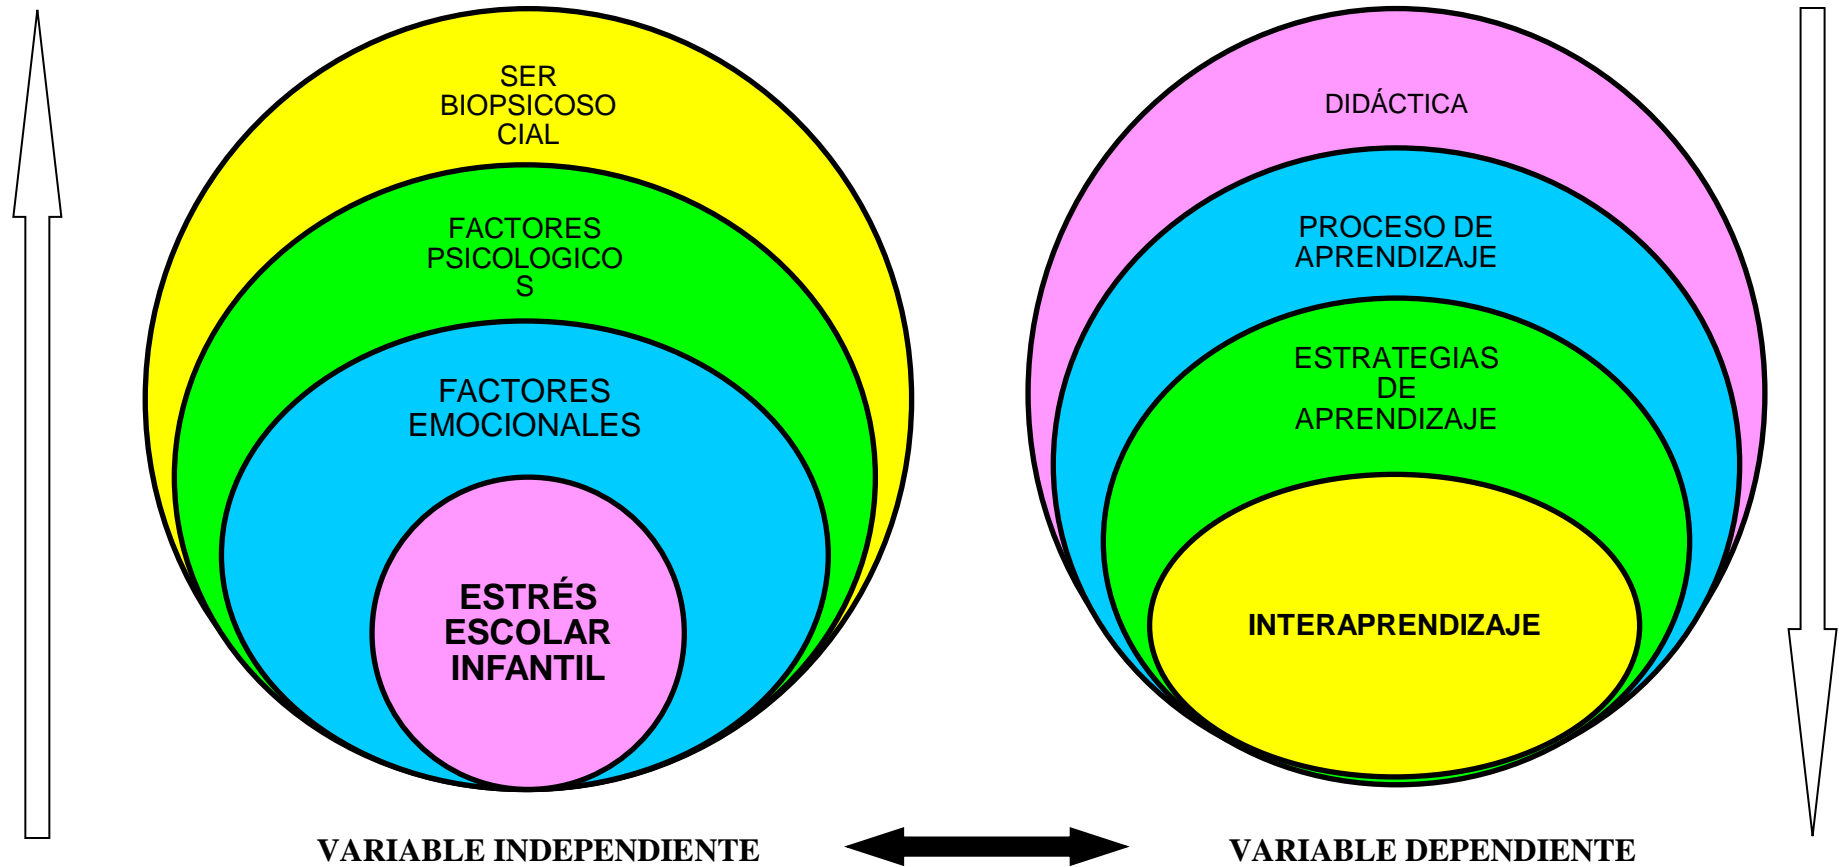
SER BIOPSICOSO CIAL

FACTORES PSICOLOGICO S

FACTORES EMOCIONALES

ESTRÉS ESCOLAR INFANTIL

DIDÁCTICA

PROCESO DE APRENDIZAJE

ESTRATEGIAS DE APRENDIZAJE

INTERAPRENDIZAJE

VARIABLE INDEPENDIENTE

VARIABLE DEPENDIENTE